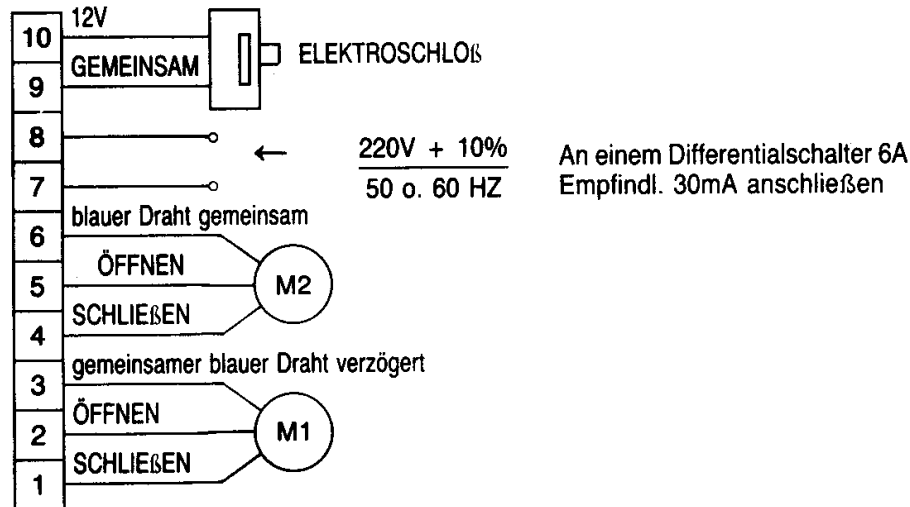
10
12V
GEMEINSAM
ELEKTROSCHLOß
9
8
7
$\frac{220V + 10\%}{50 \text{ o. } 60 \text{ HZ}}$
An einem Differentialschalter 6A Empfindl. 30mA anschließen
6
blauer Draht gemeinsam
ÖFFNEN
5
M2
SCHLIEßEN
4
gemeinsamer blauer Draht verzögert
3
ÖFFNEN
2
M1
SCHLIEßEN
1